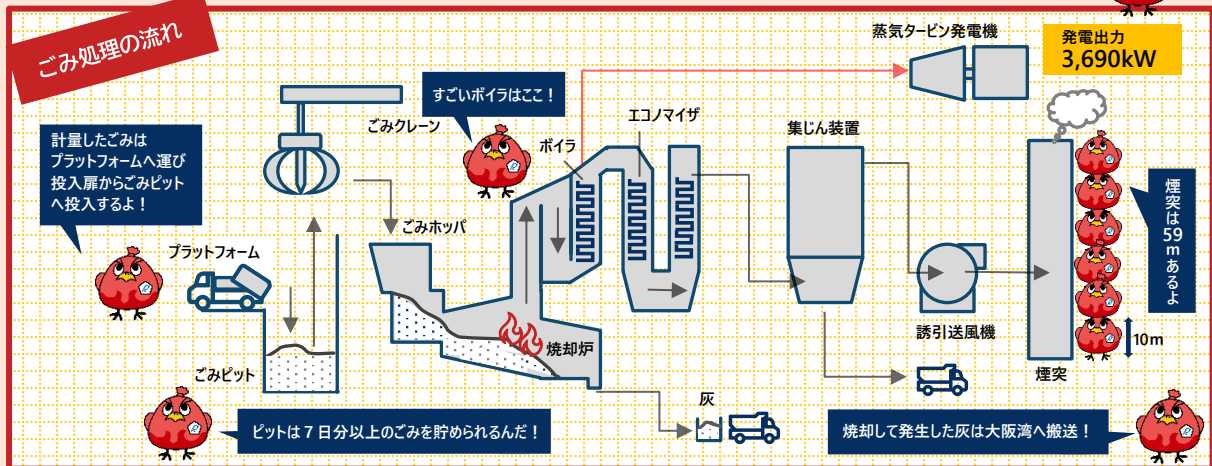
ごみ処理の流れ

計量したごみはプラットフォームへ運び投入扉からごみピットへ投入するよ！

プラットフォーム

ごみピット

ごみクレーン

ごみホッパ

すごいボイラはここ！

ボイラ

エコノマイザ

焼却炉

灰

蒸気タービン発電機

発電出力
3,690kW

集じん装置

誘引送風機

煙突

煙突は59mあるよ

10m

ピットは７日分以上のごみを貯められるんだ！

焼却して発生した灰は大阪湾へ搬送！